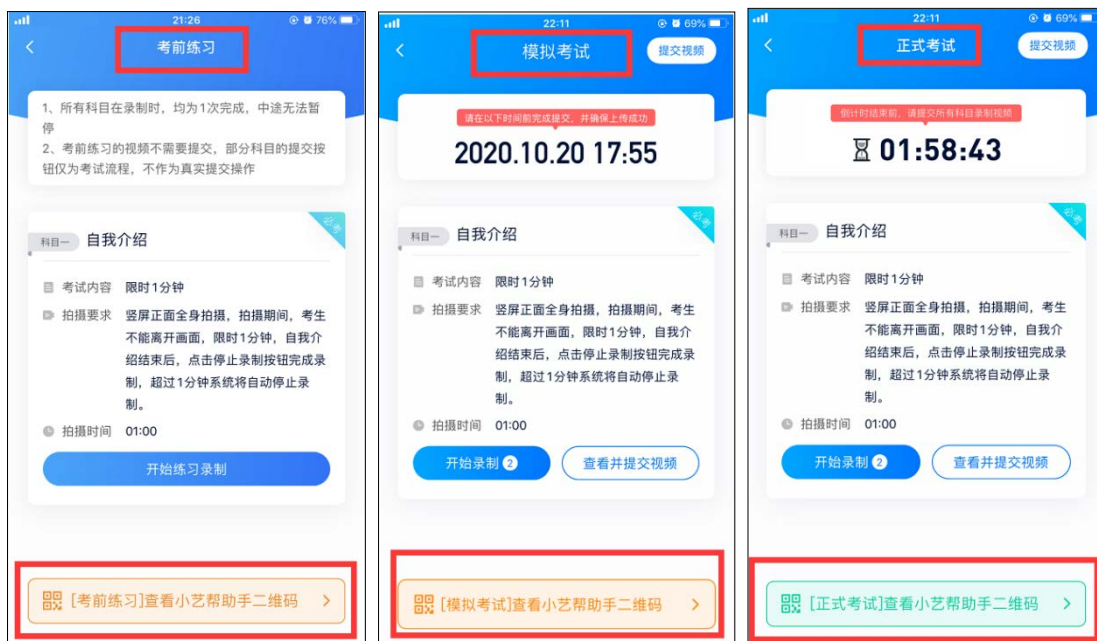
21:26 76%

考前练习

1、所有科目在录制时，均为1次完成，中途无法暂停
2、考前练习的视频不需要提交，部分科目的提交按钮仅为考试流程，不作为真实提交操作

必考

科目一 自我介绍

考试内容 限时1分钟

拍摄要求 竖屏正面全身拍摄，拍摄期间，考生不能离开画面，限时1分钟，自我介绍结束后，点击停止录制按钮完成录制，超过1分钟系统将自动停止录制。

拍摄时间 01:00

开始练习录制

[考前练习]查看小艺帮助手二维码 >

22:11 69%

模拟考试

提交视频

请在以下时间前完成提交，并确保上传成功

2020.10.20 17:55

必考

科目一 自我介绍

考试内容 限时1分钟

拍摄要求 竖屏正面全身拍摄，拍摄期间，考生不能离开画面，限时1分钟，自我介绍结束后，点击停止录制按钮完成录制，超过1分钟系统将自动停止录制。

拍摄时间 01:00

开始录制 2

查看并提交视频

[模拟考试]查看小艺帮助手二维码 >

22:11 69%

正式考试

提交视频

倒计时结束前，请提交所有科目录制视频

01:58:43

必考

科目一 自我介绍

考试内容 限时1分钟

拍摄要求 竖屏正面全身拍摄，拍摄期间，考生不能离开画面，限时1分钟，自我介绍结束后，点击停止录制按钮完成录制，超过1分钟系统将自动停止录制。

拍摄时间 01:00

开始录制 2

查看并提交视频

[正式考试]查看小艺帮助手二维码 >